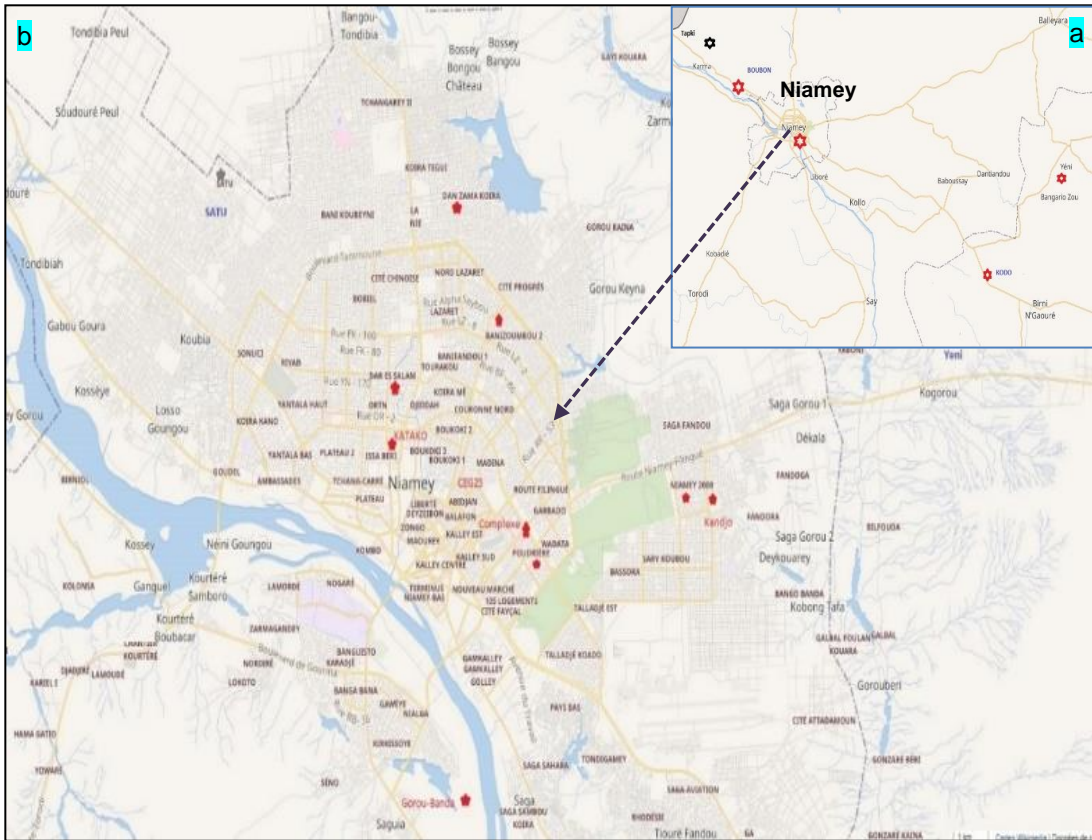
b

a

Niamey

Tapki
Karma
BOUBON
Niamey
Liboré
Kollo
Baboussay
Dantiandou
Balleyara
Yéni
Bangario Zou
Kobadié
Torodi
Say
KODO
Birni N'Gaouré

Bangou Tondibia
Tondibia Peul
Bossey Bongou Château
Bossey Bangou
GAYI KOUARA
Zarma
Soudouré Peul
TCHANGAREY II
SATU
KOIRA TEGUI
DAN ZAMA KOIRA
BANI KOUBEYNI
LA RIE
GOROU KAINA
Tondibiah
CITÉ CHINOISE
NORD LAZARET
CITÉ PROGRÈS
BOBIEL
LAZARET
Gorou Keyna
Gabou Goura
BANIZOUMBOU 2
Koubia
SONUCI
RIYAD
Rue FK - 100
Rue FK - 80
BANIFANDOU 1
TOURAKOU
Kosséye
DAR ES SALAM
KOIRA MÉ
Losso Goungou
YANTALA HAUT
ORTN
DJIDDAH
COURONNE NORD
Yéni
Kogorou
Saga Gorou 1
Dékala
KOIRA KANO
KATAKO
BOUKOKI 2
SAGA FANDOU
YANTALA BAS
PLATEAU 2
ISSA BERI
BOUKOKI 3
BOUKOKI 1
MADINA
GOUDEL
AMBASSADES
TCHANGA-CARRE
Niamey
CEG25
FANDOGA
BERNIOU
PLATEAU
LIBERTÉ
ROUTE FILINGUÉ
DEYZEIBON
ABIDJAN
BALAFON
GARBADO
AZAWEY 3000
Kandjo
FANGORA
ZONGO
Complexe
Route Niamey-Filingué
Kossey
MAOUREY
KALLEY EST
WADATA
KOMBO
KALLEY SUD
POUDRIERE
SARY KOUBOU
Saga Gorou 2
BELFOUDA
Néni Goungou
KALLEY CENTRE
Deykouarey
Ganguel
Kourtéré Samboro
LAMORDÉ
NOGARE
TERMINUS
NIAMEY BAS
NOUVEAU MARCHÉ
BASSORA
KOLONIA
300 LOGEMENTS
CITÉ FAYÇAL
TALLADJÉ EST
BANGO BANDA
Kobong Tafa
Kourtéré Boubacar
ZARMAGANDEY
GALBAL FOULAN
GALBAL
KOUARA
KOURTÉRÉ
NORDIRÉ
BANGLISTO
KARADJÉ
GAMKALLEY
GAMKALLEY
GOLLEY
TALLADJÉ KOADO
DJAOURÉ
LAMOUDÉ
LOKOTO
Gorouberi
KAREIL I
BANSA BANA
GAMÉYE
NIALGA
PAYS BAS
HAMA SATIO
CITÉ ATTADAMOUN
KIRKISSOYE
YOWARI
TONDIGAMEY
GONZARE BÉRÉ
SÉNO
Gorou-Banda
SAGA SAHARA
Saga
SAGA SAMBOU KOIRA
SAGA AVIATION
RHODESIE
Saguia
Tioure Fandou
GONZARE KAINA